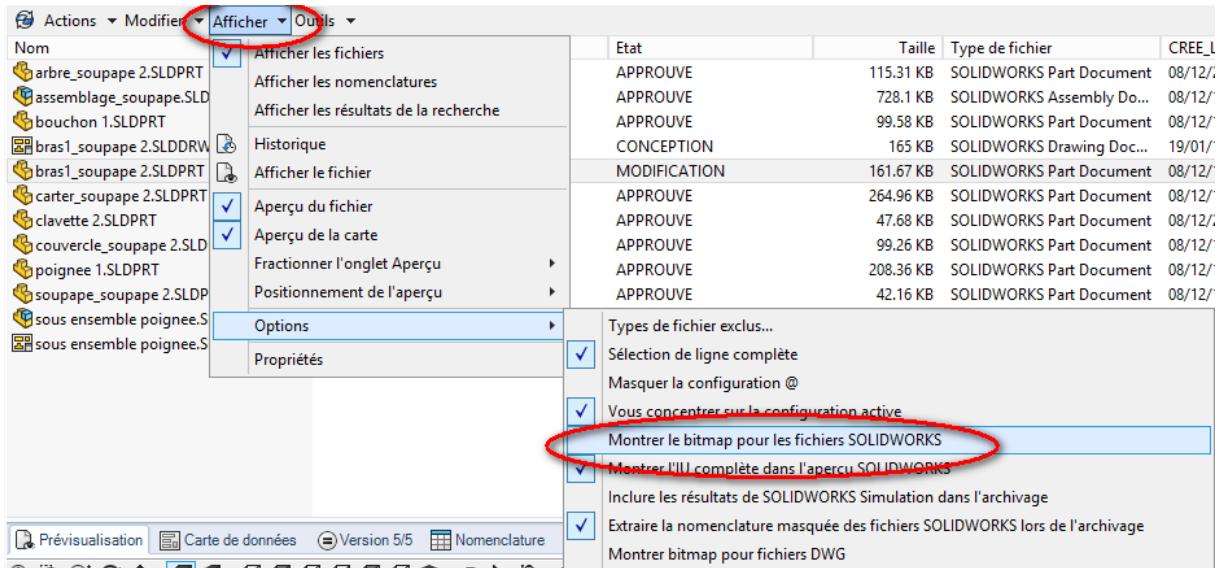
Actions ▾ Modifier ▾ Afficher ▾ Outils ▾

Nom
arbre_soupape 2.SLDPRT
assemblage_soupape.SLD
bouchon 1.SLDPRT
bras1_soupape 2.SLDDRW
bras1_soupape 2.SLDPRT
carter_soupape 2.SLDPRT
clavette 2.SLDPRT
couvercle_soupape 2.SLD
poignee 1.SLDPRT
soupape_soupape 2.SLDP
sous ensemble poignee.S
sous ensemble poignee.S

Afficher les fichiers
Afficher les nomenclatures
Afficher les résultats de la recherche
Historique
Afficher le fichier
Aperçu du fichier
Aperçu de la carte
Fractionner l'onglet Aperçu ▸
Positionnement de l'aperçu ▸
Options ▸
Propriétés

| Etat | Taille | Type de fichier | CREE_L |
|---|---|---|---|
| APPROUVE | 115.31 KB | SOLIDWORKS Part Document | 08/12/ |
| APPROUVE | 728.1 KB | SOLIDWORKS Assembly Do... | 08/12/ |
| APPROUVE | 99.58 KB | SOLIDWORKS Part Document | 08/12/ |
| CONCEPTION | 165 KB | SOLIDWORKS Drawing Doc... | 19/01/ |
| MODIFICATION | 161.67 KB | SOLIDWORKS Part Document | 08/12/ |
| APPROUVE | 264.96 KB | SOLIDWORKS Part Document | 08/12/ |
| APPROUVE | 47.68 KB | SOLIDWORKS Part Document | 08/12/ |
| APPROUVE | 99.26 KB | SOLIDWORKS Part Document | 08/12/ |
| APPROUVE | 208.36 KB | SOLIDWORKS Part Document | 08/12/ |
| APPROUVE | 42.16 KB | SOLIDWORKS Part Document | 08/12/ |

Types de fichier exclus...
Sélection de ligne complète
Masquer la configuration @
Vous concentrer sur la configuration active
Montrer le bitmap pour les fichiers SOLIDWORKS
Montrer l'IU complète dans l'aperçu SOLIDWORKS
Inclure les résultats de SOLIDWORKS Simulation dans l'archivage
Extraire la nomenclature masquée des fichiers SOLIDWORKS lors de l'archivage
Montrer bitmap pour fichiers DWG

Prévisualisation | Carte de données | Version 5/5 | Nomenclature